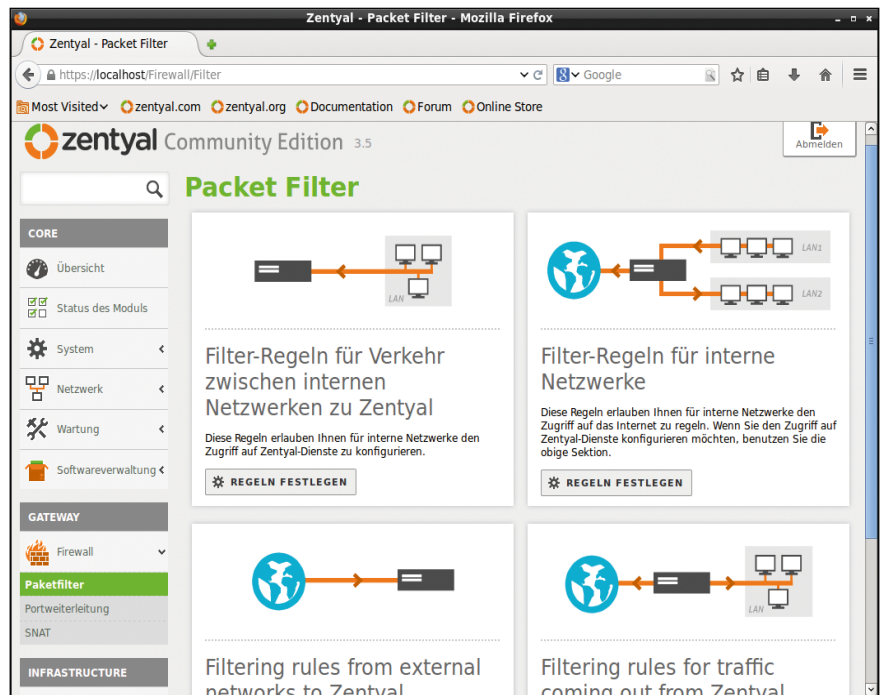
Zentyal - Packet Filter - Mozilla Firefox

Zentyal - Packet Filter

https://localhost/Firewall/Filter

Google

Most Visited zentyal.com zentyal.org Documentation Forum Online Store

zentyal Community Edition 3.5

Abmelden

Packet Filter

CORE

Übersicht

Status des Moduls

System

Netzwerk

Wartung

Softwareverwaltung

GATEWAY

Firewall

Paketfilter

Portweiterleitung

SNAT

INFRASTRUCTURE

LAN

Filter-Regeln für Verkehr zwischen internen Netzwerken zu Zentyal

Diese Regeln erlauben Ihnen für interne Netzwerke den Zugriff auf Zentyal-Dienste zu konfigurieren.

REGELN FESTLEGEN

LAN1

LAN2

Filter-Regeln für interne Netzwerke

Diese Regeln erlauben Ihnen für interne Netzwerke den Zugriff auf das Internet zu regeln. Wenn Sie den Zugriff auf Zentyal-Dienste konfigurieren möchten, benutzen Sie die obige Sektion.

REGELN FESTLEGEN

Filtering rules from external networks to Zentyal

LAN

Filtering rules for traffic coming out from Zentyal